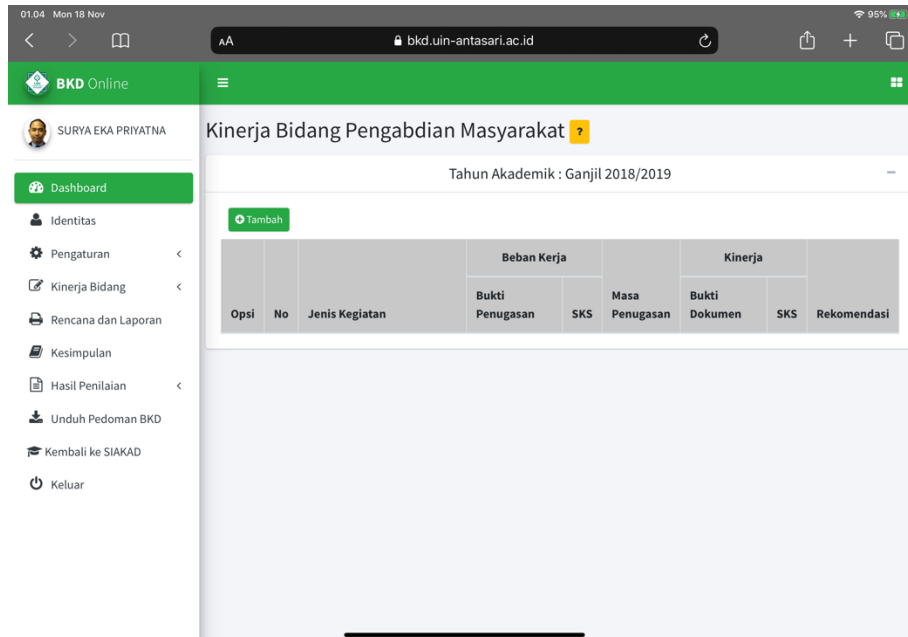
01.04 Mon 18 Nov

95%

AA

bkd.uin-antasari.ac.id

BKD Online

SURYA EKA PRIYATNA

Dashboard

Identitas

Pengaturan

Kinerja Bidang

Rencana dan Laporan

Kesimpulan

Hasil Penilaian

Unduh Pedoman BKD

Kembali ke SIAKAD

Keluar

Kinerja Bidang Pengabdian Masyarakat ?

Tahun Akademik : Ganjil 2018/2019

Tambah

| Opsi | No | Jenis Kegiatan | Beban Kerja: Bukti Penugasan | Beban Kerja: SKS | Masa Penugasan | Kinerja: Bukti Dokumen | Kinerja: SKS | Rekomendasi |
|---|---|---|---|---|---|---|---|---|